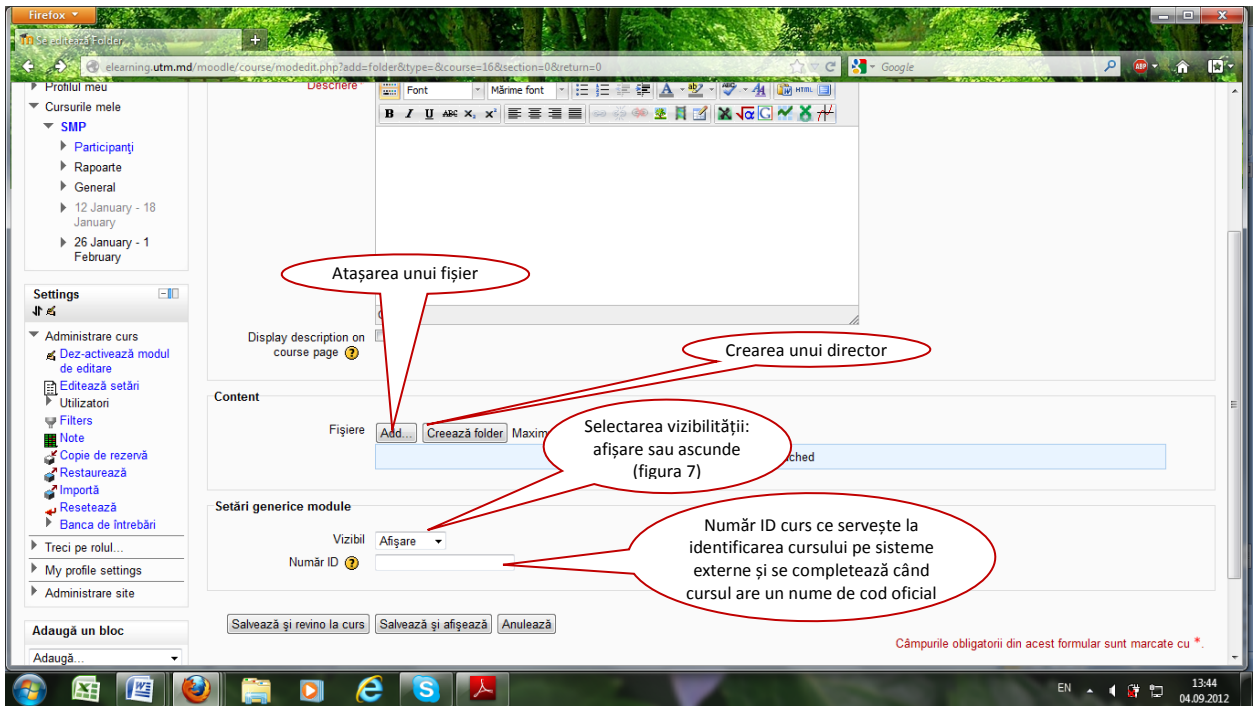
Firefox

Se editează Folder

elearning.utm.md/moodle/course/modedit.php?add=folder&type=&course=16&section=0&return=0

Google

Profilul meu
Cursurile mele
SMP
Participanți
Rapoarte
General
12 January - 18 January
26 January - 1 February

Descriere

Font
Mărime font

Atașarea unui fișier

Settings

Administrare curs
Dez-activează modul de editare
Editează setări
Utilizatori
Filters
Note
Copie de rezervă
Restaurează
Importă
Resetează
Banca de întrebări
Treci pe rolul...
My profile settings
Administrare site

Display description on course page

Crearea unui director

Content

Fișiere
Add...
Creează folder
Maxim

Selectarea vizibilității: afișare sau ascunde (figura 7)

ched

Setări generice module

Vizibil
Afișare
Număr ID

Număr ID curs ce servește la identificarea cursului pe sisteme externe și se completează când cursul are un nume de cod oficial

Adaugă un bloc
Adaugă...

Salvează și revino la curs
Salvează și afișează
Anulează

Câmpurile obligatorii din acest formular sunt marcate cu *.

EN
13:44
04.09.2012